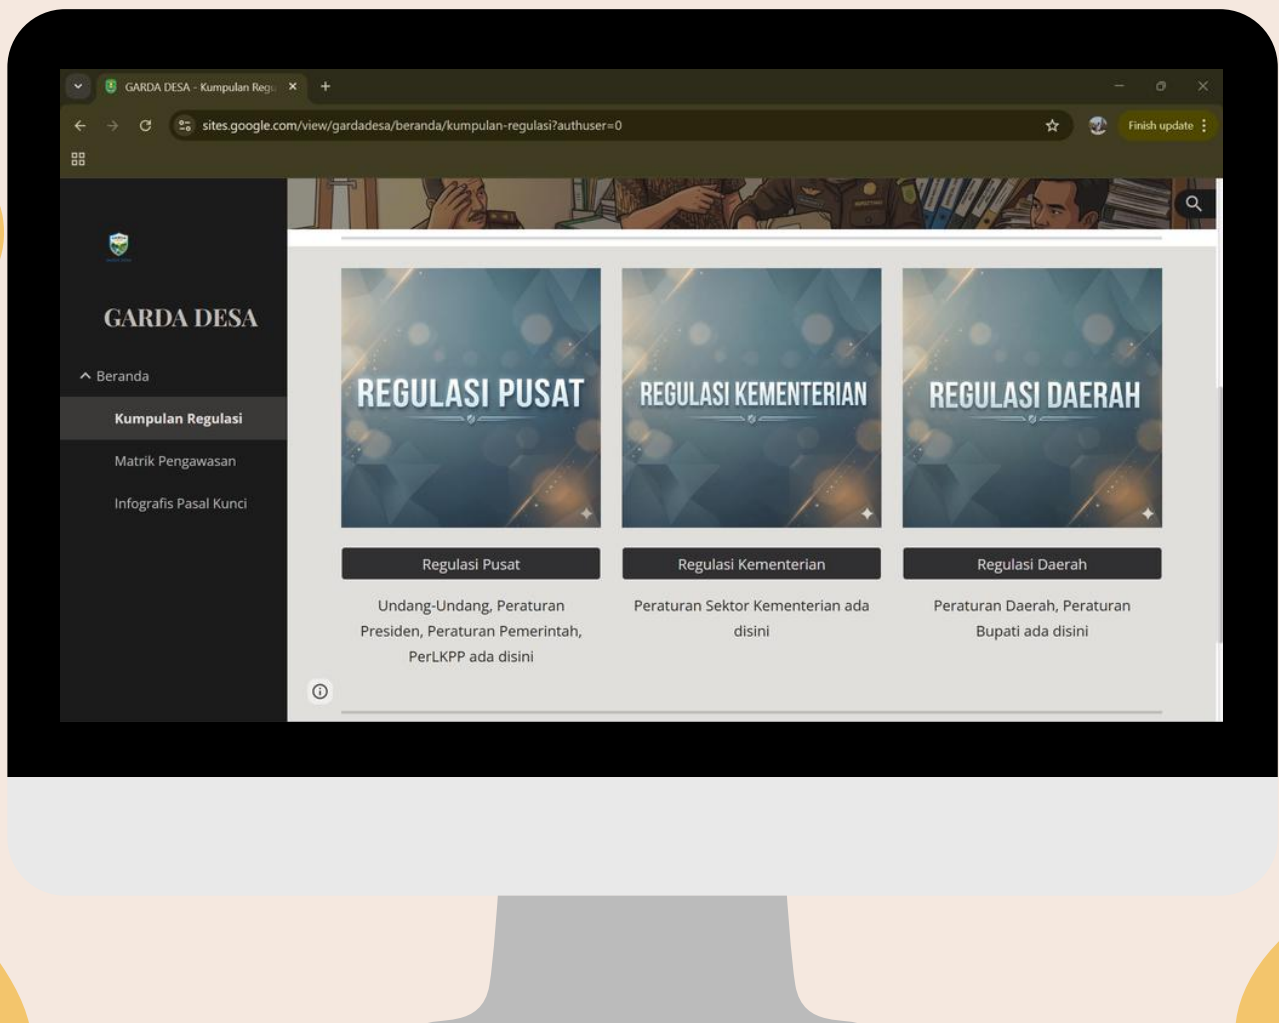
GARDA DESA - Kumpulan Regu

sites.google.com/view/gardadesa/beranda/kumpulan-regulasi?authuser=0

Finish update

GARDA DESA

Beranda

Kumpulan Regulasi

Matrik Pengawasan

Infografis Pasal Kunci

REGULASI PUSAT

Regulasi Pusat

Undang-Undang, Peraturan Presiden, Peraturan Pemerintah, PerLKPP ada disini

REGULASI KEMENTERIAN

Regulasi Kementerian

Peraturan Sektor Kementerian ada disini

REGULASI DAERAH

Regulasi Daerah

Peraturan Daerah, Peraturan Bupati ada disini